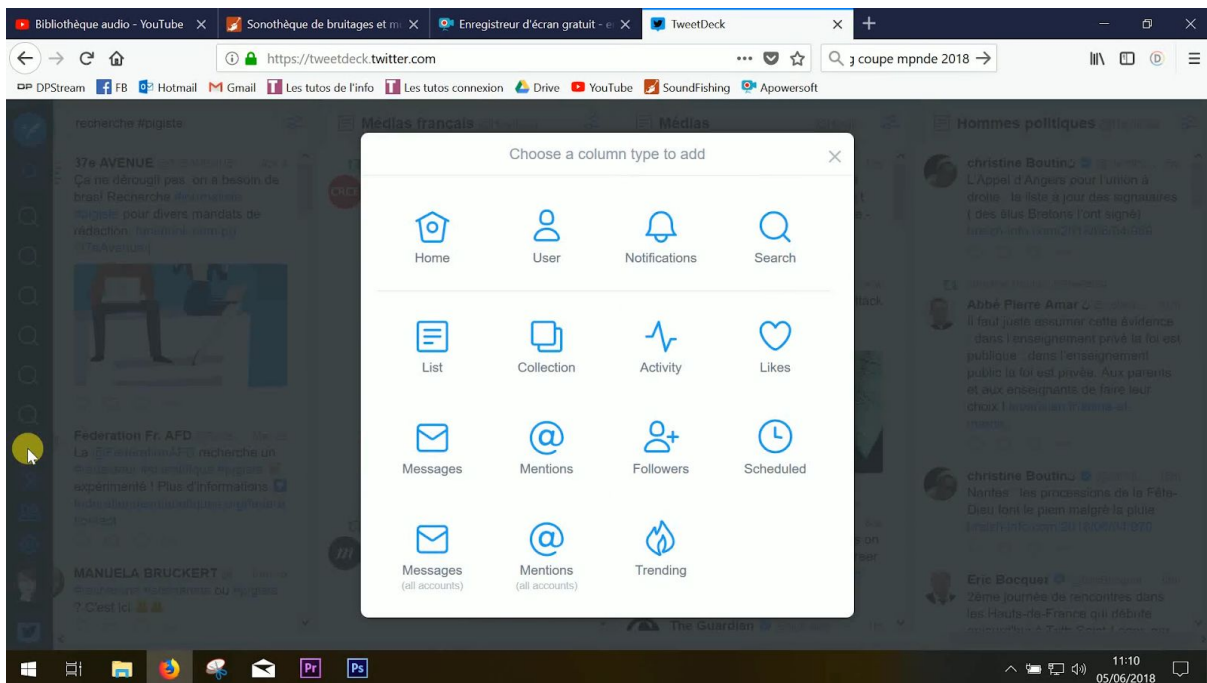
Bibliothèque audio - YouTube ×
Sonothèque de bruitages et m ×
Enregistreur d'écran gratuit - ×
TweetDeck ×

https://tweetdeck.twitter.com
coupe mpnde 2018 →

DPStream FB Hotmail Gmail Les tutos de l'info Les tutos connexion Drive YouTube SoundFishing Apowersoft

recherche #bigiste
Médias français
Médias
Hommes politiques

37e AVENUE
Ça ne dérougit pas, on a besoin de bras! Recherche #animateur #bigiste pour divers mandats de rédaction.

Federation Fr. AFD
La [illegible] recherche un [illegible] expérimenté ! Plus d'informations

MANUELA BRUCKERT
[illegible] ou #bigiste ? C'est ici

christine Boutin
L'Appel d'Angers pour l'union à droite : la liste à jour des signataires ( des élus Bretons l'ont signé)

Abbé Pierre Amar
Il faut juste assumer cette évidence : dans l'enseignement privé la foi est publique ; dans l'enseignement public la foi est privée. Aux parents et aux enseignants de faire leur choix !

christine Boutin
Nantes : les processions de la Fête-Dieu font le plein malgré la pluie

Eric Bocquet
2ème journée de rencontres dans les Hauts-de-France qui débute

The Guardian

Choose a column type to add

Home
User
Notifications
Search
List
Collection
Activity
Likes
Messages
Mentions
Followers
Scheduled
Messages
(all accounts)
Mentions
(all accounts)
Trending

11:10
05/06/2018